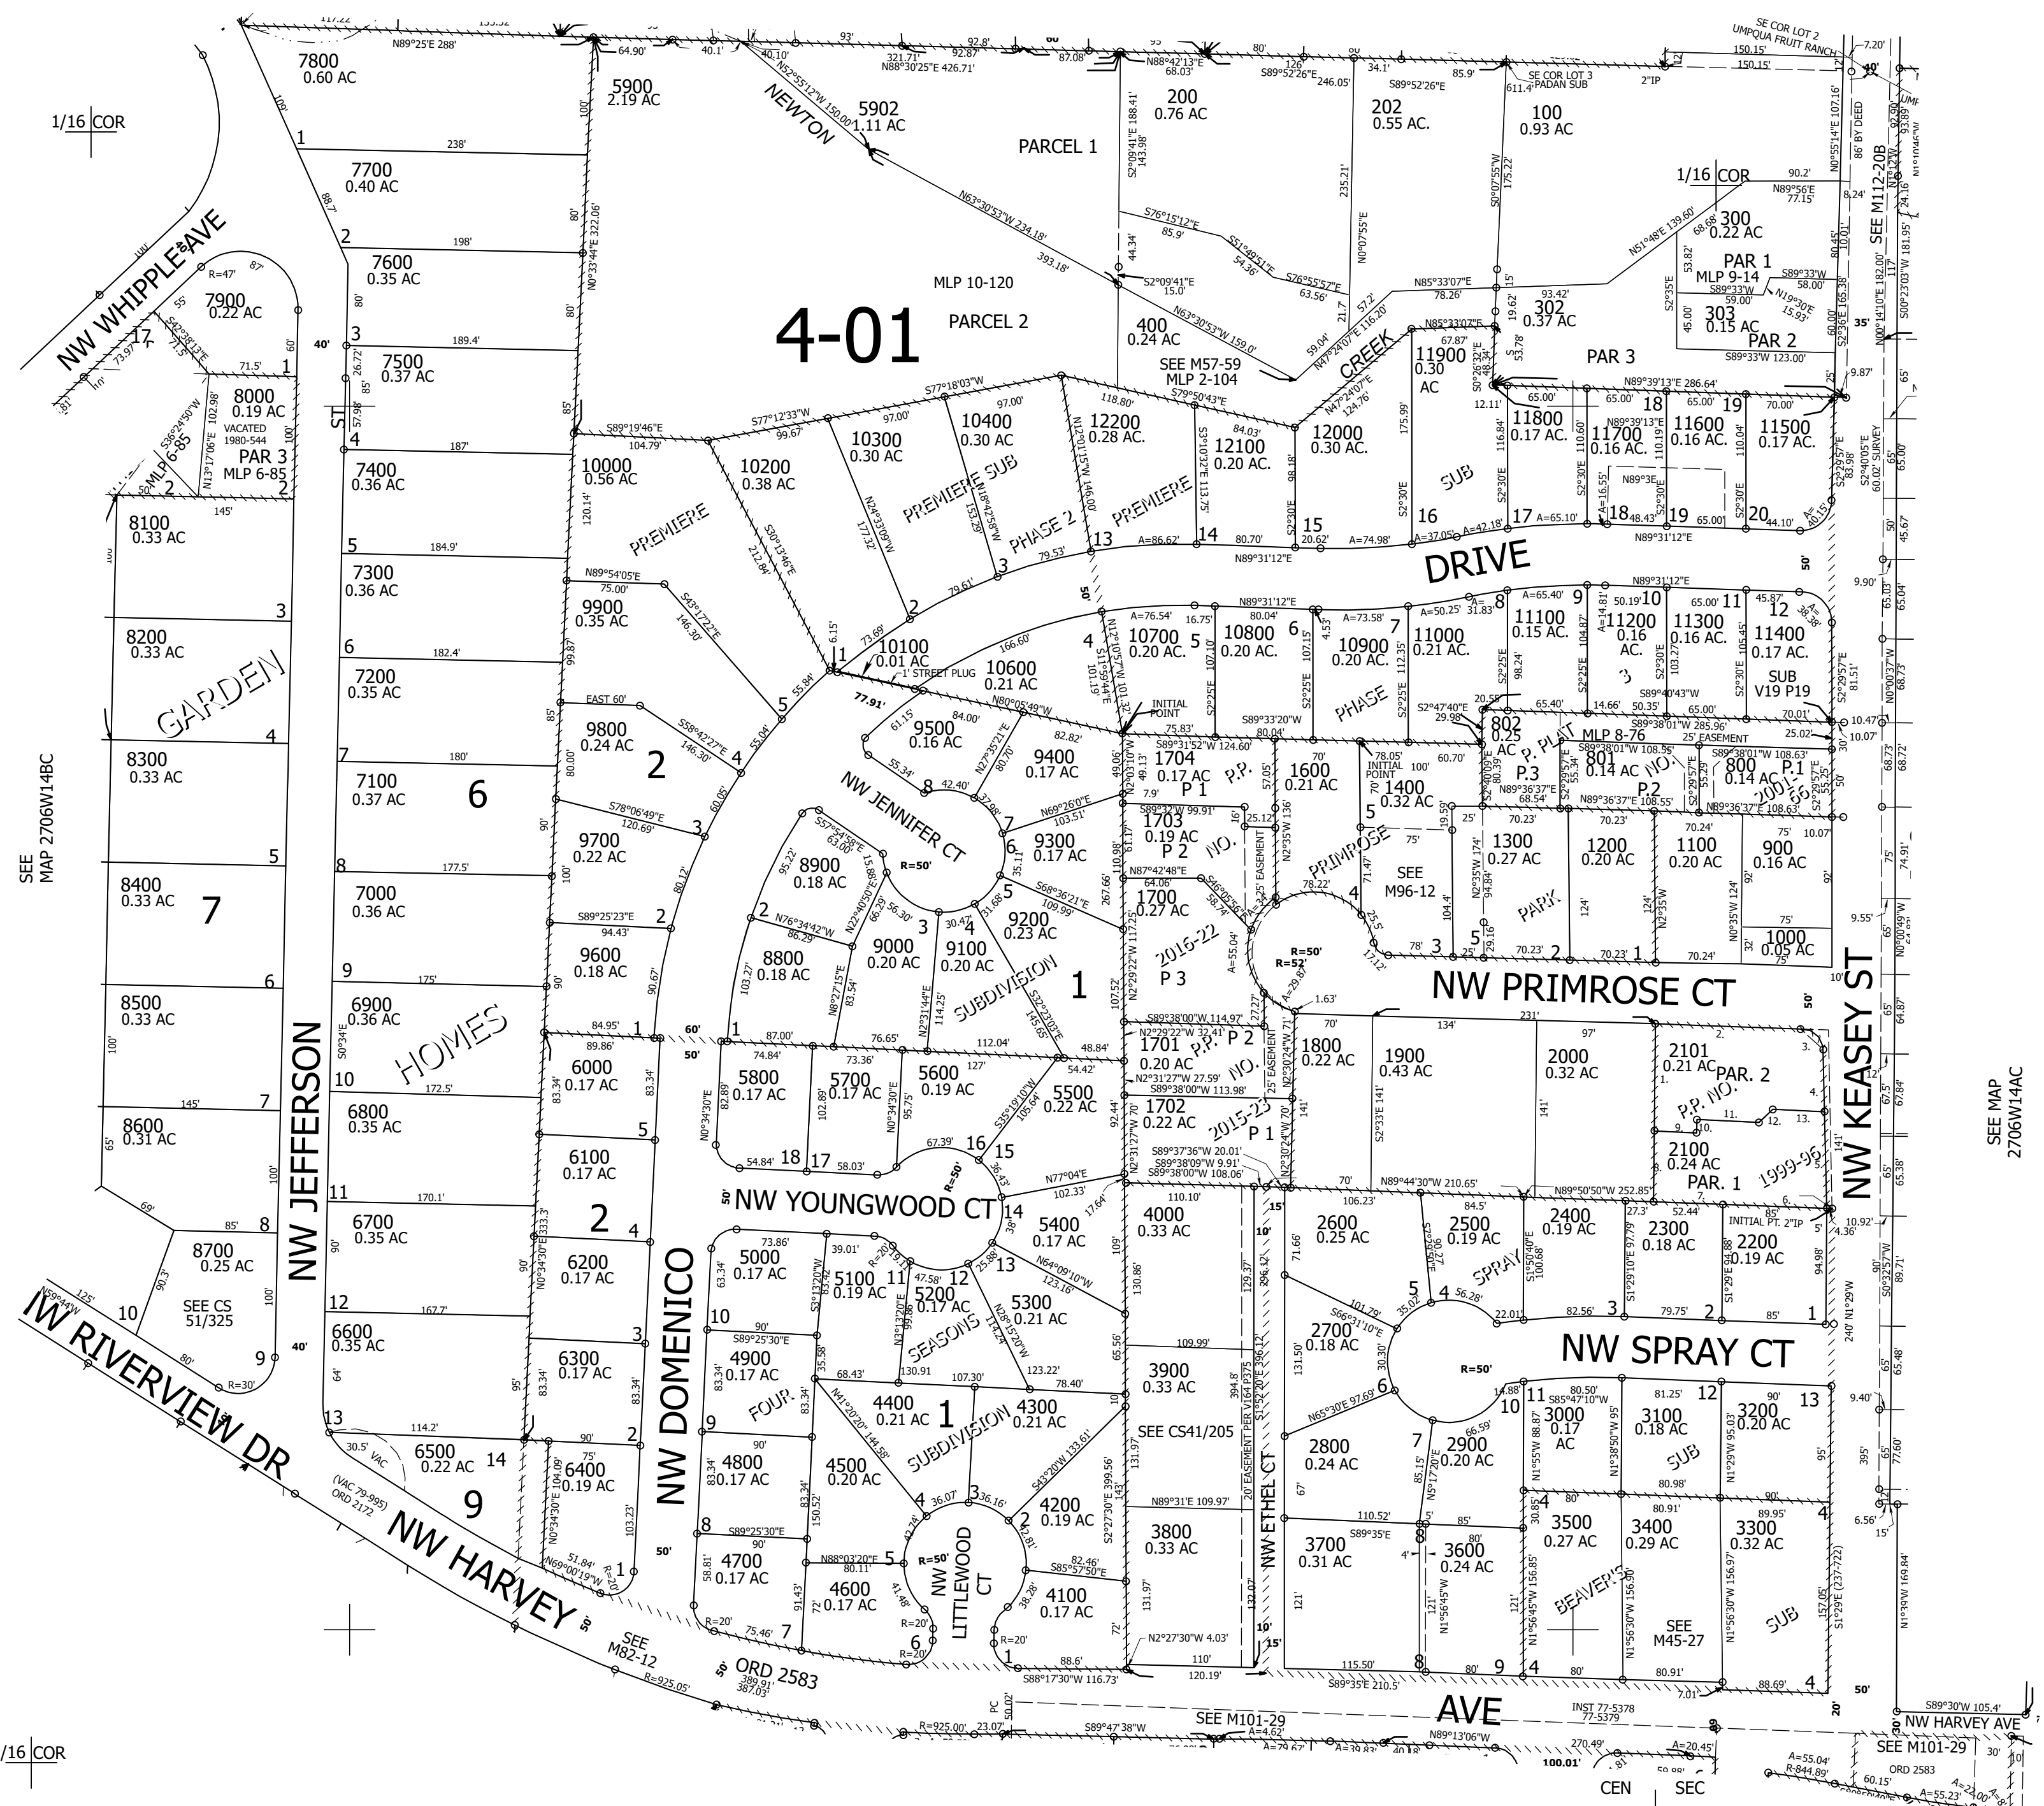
4-01

1/16 COR

NW WHIPPLE AVE

7800
0.60 AC

5900
2.19 AC

5902
1.11 AC

NEWTON

PARCEL 1

MLP 10-120

PARCEL 2

200
0.76 AC

202
0.55 AC.

100
0.93 AC

SE COR LOT 2
UMPQUA FRUIT RANCH

SE COR LOT 3
PADAN SUB

1/16 COR

300
0.22 AC

PAR 1
MLP 9-14

302
0.37 AC

303
0.15 AC

PAR 2

PAR 3

SEE M112-20B

7700
0.40 AC

7600
0.35 AC

7900
0.22 AC

7500
0.37 AC

8000
0.19 AC

VACATED
1980-544

PAR 3
MLP 6-85

MLP 6-85

7400
0.36 AC

400
0.24 AC

SEE M57-59
MLP 2-104

CREEK

11900
0.30
AC

10000
0.56 AC

10200
0.38 AC

10300
0.30 AC

10400
0.30 AC

12200
0.28 AC.

12100
0.20 AC.

12000
0.30 AC.

11800
0.17 AC.

11700
0.16 AC.

11600
0.16 AC.

11500
0.17 AC.

PREMIERE

PREMIERE SUB

PHASE 2

PREMIERE

SUB

DRIVE

8100
0.33 AC

7300
0.36 AC

9900
0.35 AC

10100
0.01 AC

1' STREET PLUG

10600
0.21 AC

10700
0.20 AC.

10800
0.20 AC.

10900
0.20 AC.

11000
0.21 AC.

11100
0.15 AC.

11200
0.16
AC.

11300
0.16 AC.

11400
0.17 AC.

SUB
V19 P19

PHASE

3

8200
0.33 AC

GARDEN

7200
0.35 AC

9800
0.24 AC

2

9500
0.16 AC

9400
0.17 AC

INITIAL POINT

1704
0.17 AC

1600
0.21 AC

1400
0.32 AC

INITIAL POINT

802
0.25
AC

801
0.14 AC

800
0.14 AC

MLP 8-76

25' EASEMENT

P.3

P.2

P.1

P. PLAT NO. 2001-66

8300
0.33 AC

7100
0.37 AC

6

NW JENNIFER CT

9700
0.22 AC

8900
0.18 AC

9300
0.17 AC

1703
0.19 AC

P 2

P 1

P.P. NO.

25' EASEMENT

PRIMROSE

SEE
M96-12

1300
0.27 AC

1200
0.20 AC

1100
0.20 AC

900
0.16 AC

PARK

8400
0.33 AC

7

7000
0.36 AC

9600
0.18 AC

8800
0.18 AC

9000
0.20 AC

9100
0.20 AC

9200
0.23 AC

1700
0.27 AC

2016-22
P 3

1000
0.05 AC

NW PRIMROSE CT

SUBDIVISION

1

8500
0.33 AC

6900
0.36 AC

HOMES

6000
0.17 AC

5800
0.17 AC

5700
0.17 AC

5600
0.19 AC

5500
0.22 AC

1701
0.20 AC

P.P. P 2
NO.

1800
0.22 AC

1900
0.43 AC

2000
0.32 AC

2101
0.21 AC

PAR. 2

P.P. NO.

2100
0.24 AC

PAR. 1

1999-96

NW KEASEY ST

8600
0.31 AC

NW JEFFERSON

6800
0.35 AC

6100
0.17 AC

1702
0.22 AC

2015-23
P 1

NW YOUNGWOOD CT

5400
0.17 AC

4000
0.33 AC

2600
0.25 AC

2500
0.19 AC

2400
0.19 AC

2300
0.18 AC

2200
0.19 AC

INITIAL PT. 2" IP

8700
0.25 AC

SEE CS
51/325

6700
0.35 AC

2

6200
0.17 AC

5000
0.17 AC

5100
0.19 AC

5200
0.17 AC

5300
0.21 AC

SPRAY

NW SPRAY CT

6600
0.35 AC

6300
0.17 AC

NW DOMENICO

4900
0.17 AC

FOUR.

SEASONS

4400
0.21 AC

1

4300
0.21 AC

3900
0.33 AC

2700
0.18 AC

3000
0.17
AC

3100
0.18 AC

3200
0.20 AC

NW RIVERVIEW DR

6500
0.22 AC

6400
0.19 AC

9

(VAC 79-995)
ORD 2172

4800
0.17 AC

4500
0.20 AC

SUBDIVISION

SEE CS41/205

20' EASEMENT PER V164 P375

2800
0.24 AC

2900
0.20 AC

SUB

4200
0.19 AC

NW HARVEY

4700
0.17 AC

4600
0.17 AC

NW LITTLEWOOD CT

4100
0.17 AC

3800
0.33 AC

NW ETHEL CT

3700
0.31 AC

3600
0.24 AC

3500
0.27 AC

3400
0.29 AC

3300
0.32 AC

BEAVER'S

SEE
M45-27

SUB

SEE
M82-12

ORD 2583

AVE

SEE M101-29

INST 77-5378
77-5379

NW HARVEY AVE

SEE M101-29

ORD 2583

CEN

SEC

1/16 COR

SEE
MAP 2706W14BC

SEE MAP
2706W14AC

ST